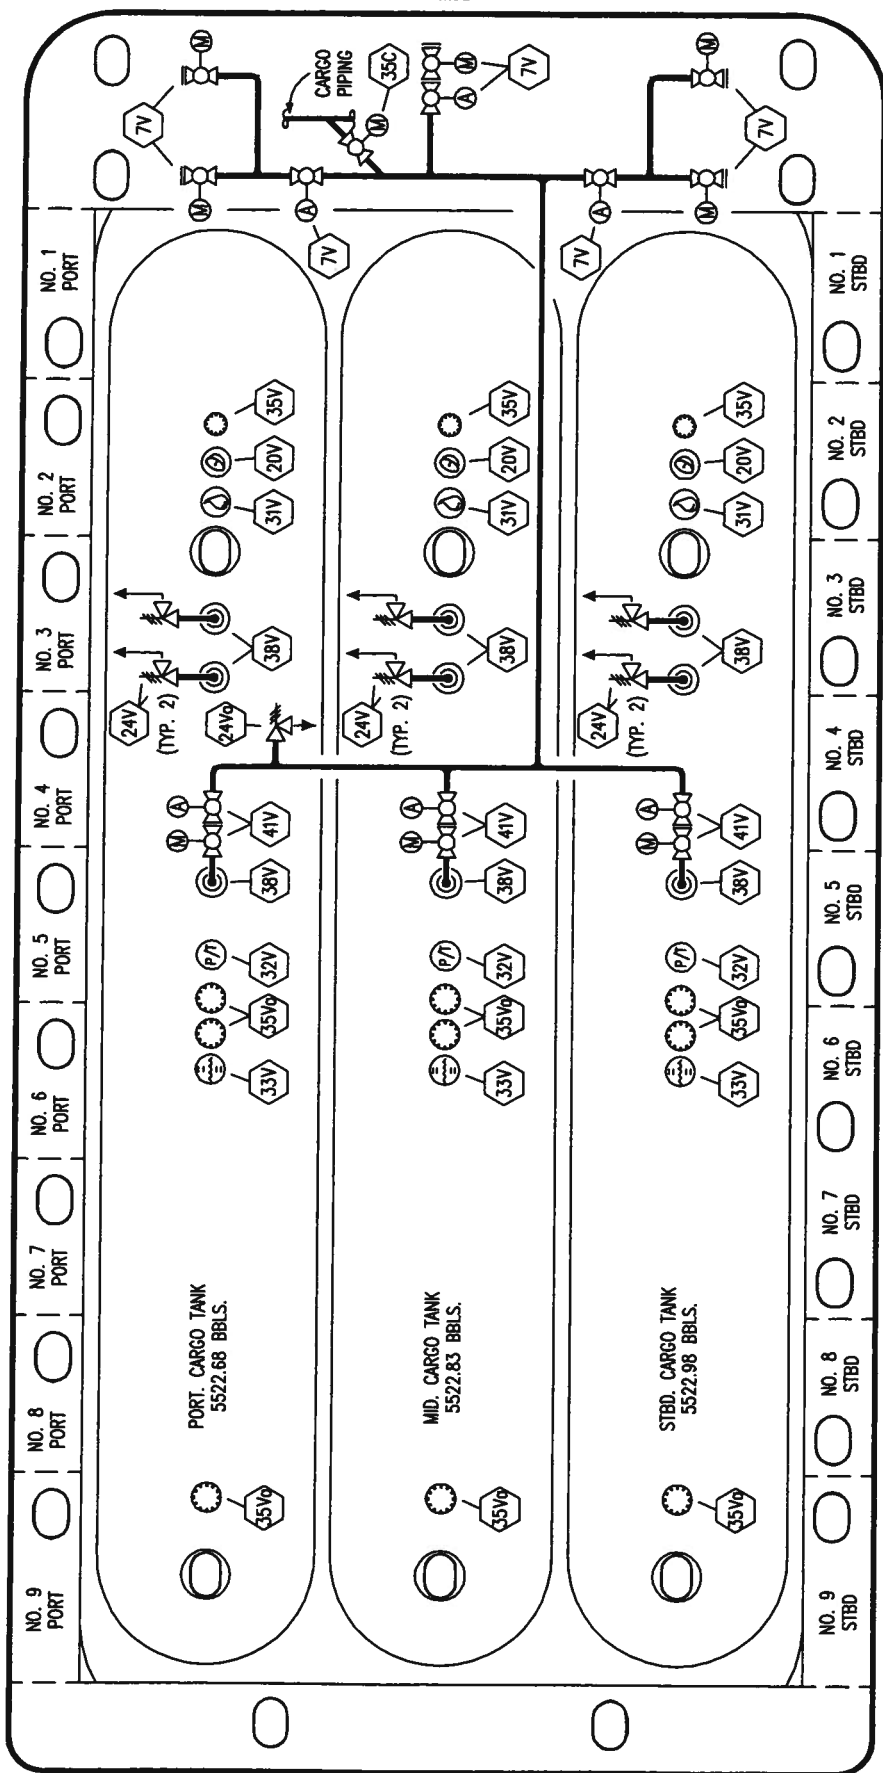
CARGO PIPING
35C
7V
7V
7V
7V
7V
NO. 1 PORT
NO. 2 PORT
NO. 3 PORT
NO. 4 PORT
NO. 5 PORT
NO. 6 PORT
NO. 7 PORT
NO. 8 PORT
NO. 9 PORT
35V
20V
31V
38V
24V (TYP. 2)
24Vo
41V
38V
P/T
32V
35Vo
33V
PORT. CARGO TANK 5522.68 BBLS.
35Vo
35V
20V
31V
38V
24V (TYP. 2)
41V
38V
P/T
32V
35Vo
33V
MID. CARGO TANK 5522.83 BBLS.
35Vo
35V
20V
31V
38V
24V (TYP. 2)
41V
38V
P/T
32V
35Vo
33V
STBD. CARGO TANK 5522.98 BBLS.
35Vo
NO. 1 STBD
NO. 2 STBD
NO. 3 STBD
NO. 4 STBD
NO. 5 STBD
NO. 6 STBD
NO. 7 STBD
NO. 8 STBD
NO. 9 STBD